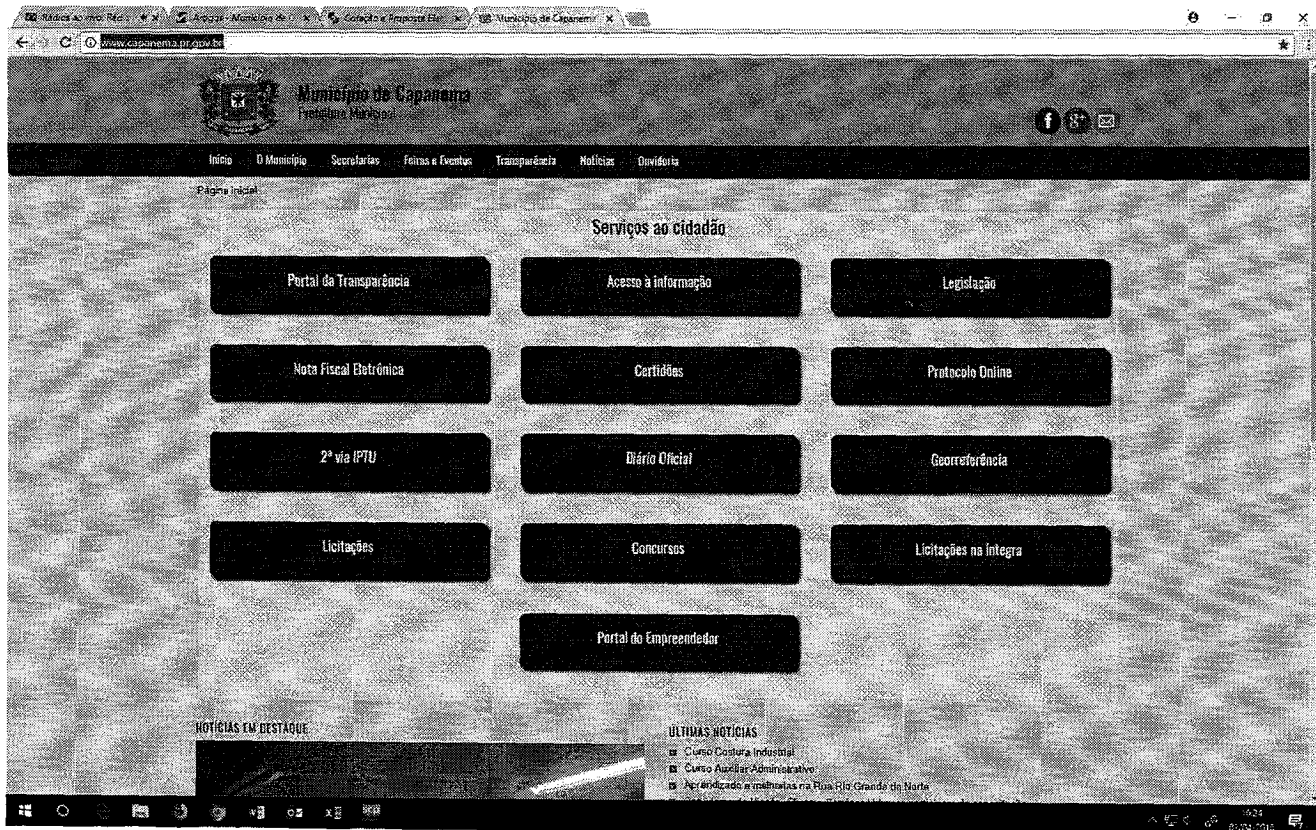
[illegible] | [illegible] - Município de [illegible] | Cotação e Proposta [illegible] | Município de Capanema

www.capanema.pr.gov.br

Município de Capanema
Prefeitura Municipal

Início O Município Secretarias Feiras e Eventos Transparência Notícias Ouvidoria

Página inicial

Serviços ao cidadão

Portal da Transparência
Acesso à informação
Legislação
Nota Fiscal Eletrônica
Certidões
Protocolo Online
2ª via IPTU
Diário Oficial
Georreferência
Licitações
Concursos
Licitações na íntegra
Portal do Empreendedor

NOTÍCIAS EM DESTAQUE

ÚLTIMAS NOTÍCIAS
Curso Costura Industrial
Curso Auxiliar Administrativo
Aprendizado e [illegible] na Rua Rio Grande do Norte